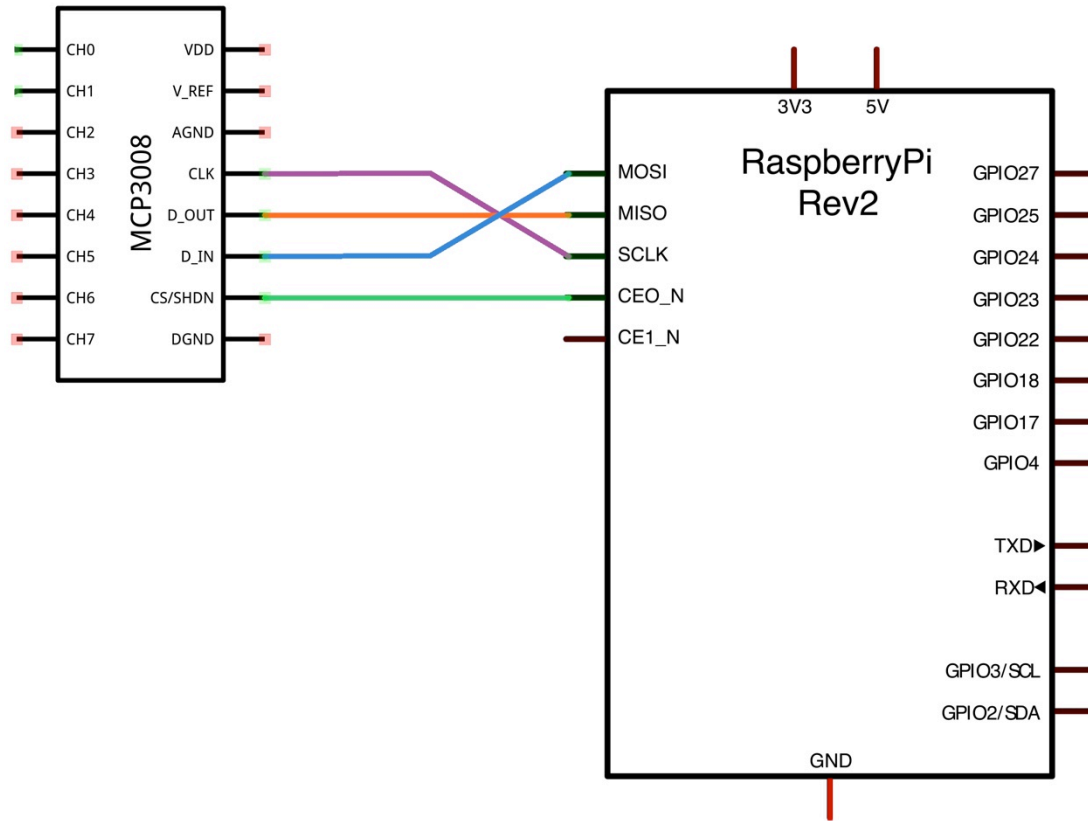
MCP3008

CH0
CH1
CH2
CH3
CH4
CH5
CH6
CH7

VDD
V_REF
AGND
CLK
D_OUT
D_IN
CS/SHDN
DGND

3V3
5V

RaspberryPi
Rev2

MOSI
MISO
SCLK
CEO_N
CE1_N

GPIO27
GPIO25
GPIO24
GPIO23
GPIO22
GPIO18
GPIO17
GPIO4
TXD
RXD
GPIO3/SCL
GPIO2/SDA

GND